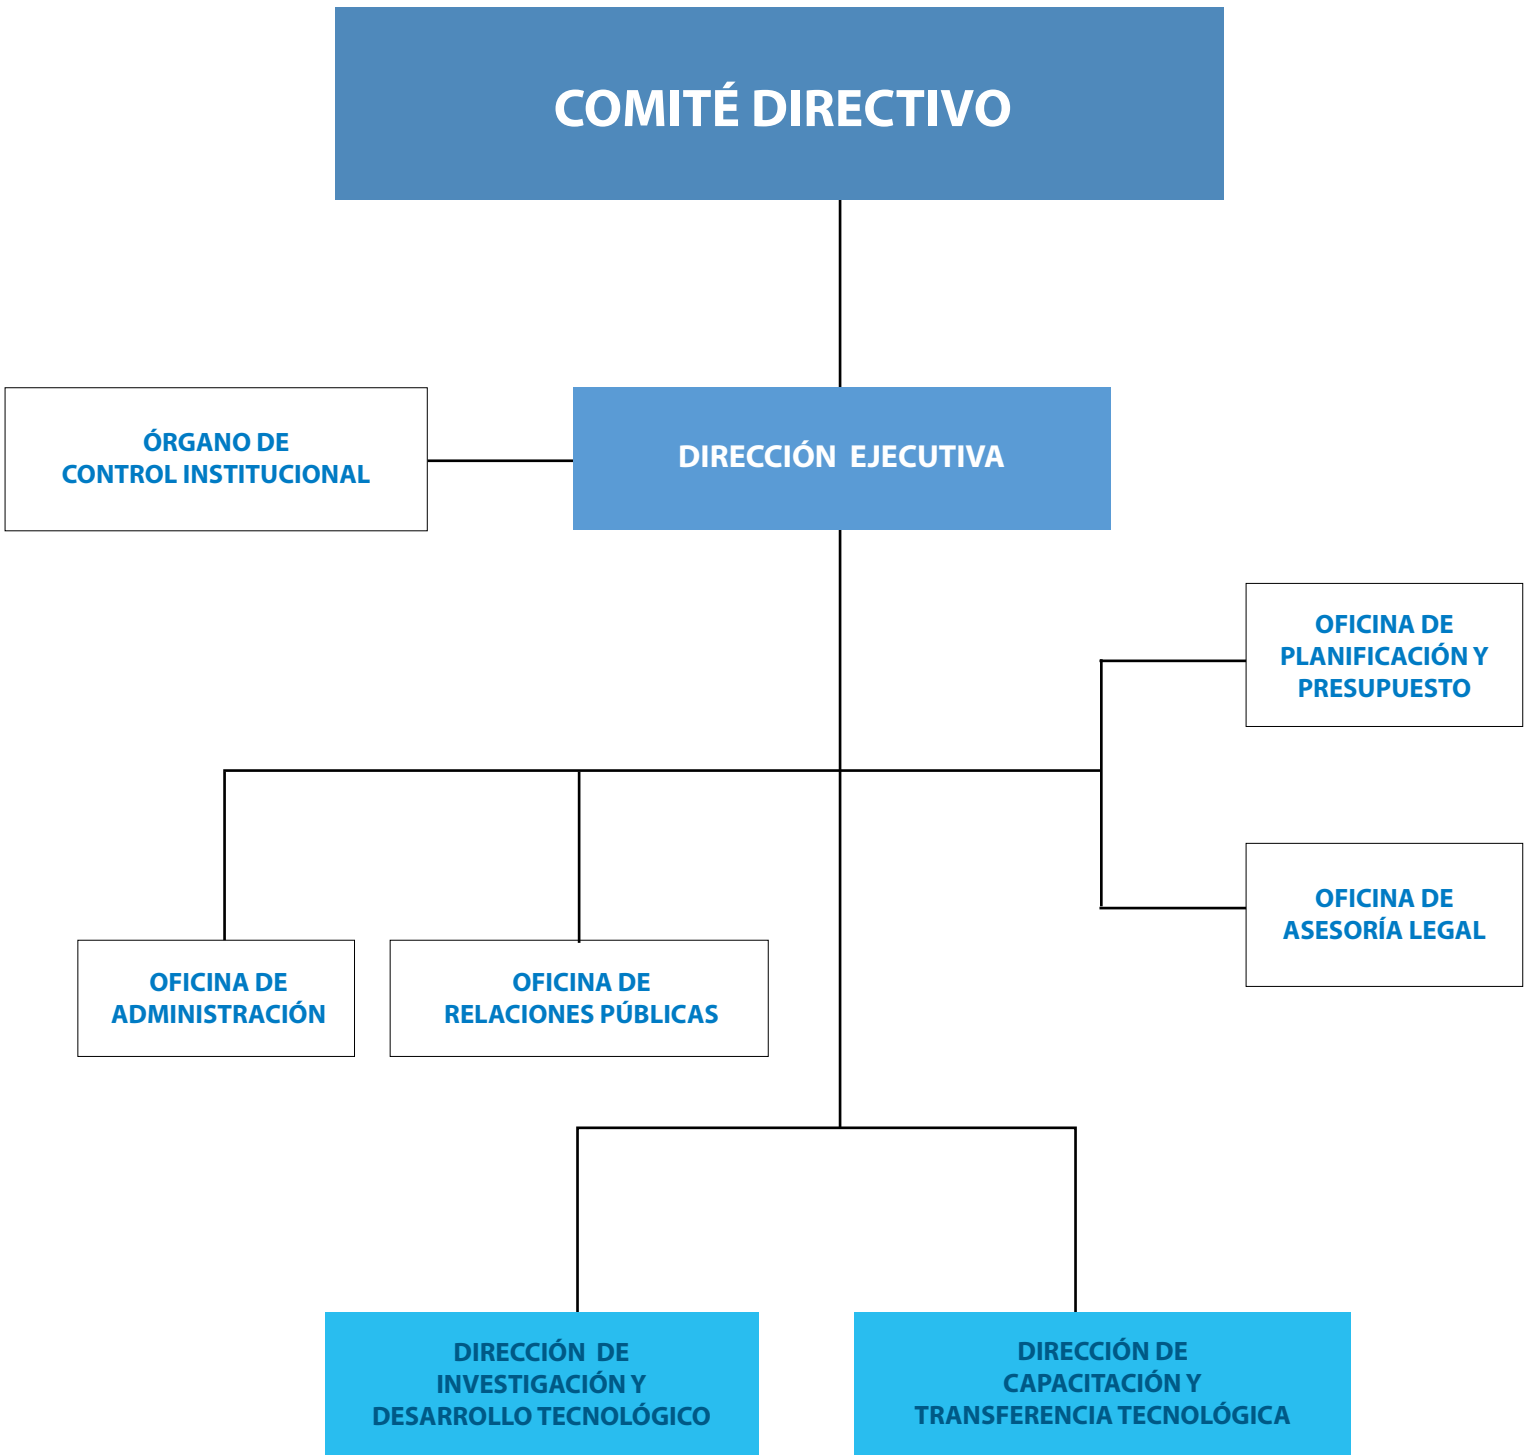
COMITÉ DIRECTIVO

ÓRGANO DE CONTROL INSTITUCIONAL

DIRECCIÓN EJECUTIVA

OFICINA DE PLANIFICACIÓN Y PRESUPUESTO

OFICINA DE ASESORÍA LEGAL

OFICINA DE ADMINISTRACIÓN

OFICINA DE RELACIONES PÚBLICAS

DIRECCIÓN DE INVESTIGACIÓN Y DESARROLLO TECNOLÓGICO

DIRECCIÓN DE CAPACITACIÓN Y TRANSFERENCIA TECNOLÓGICA